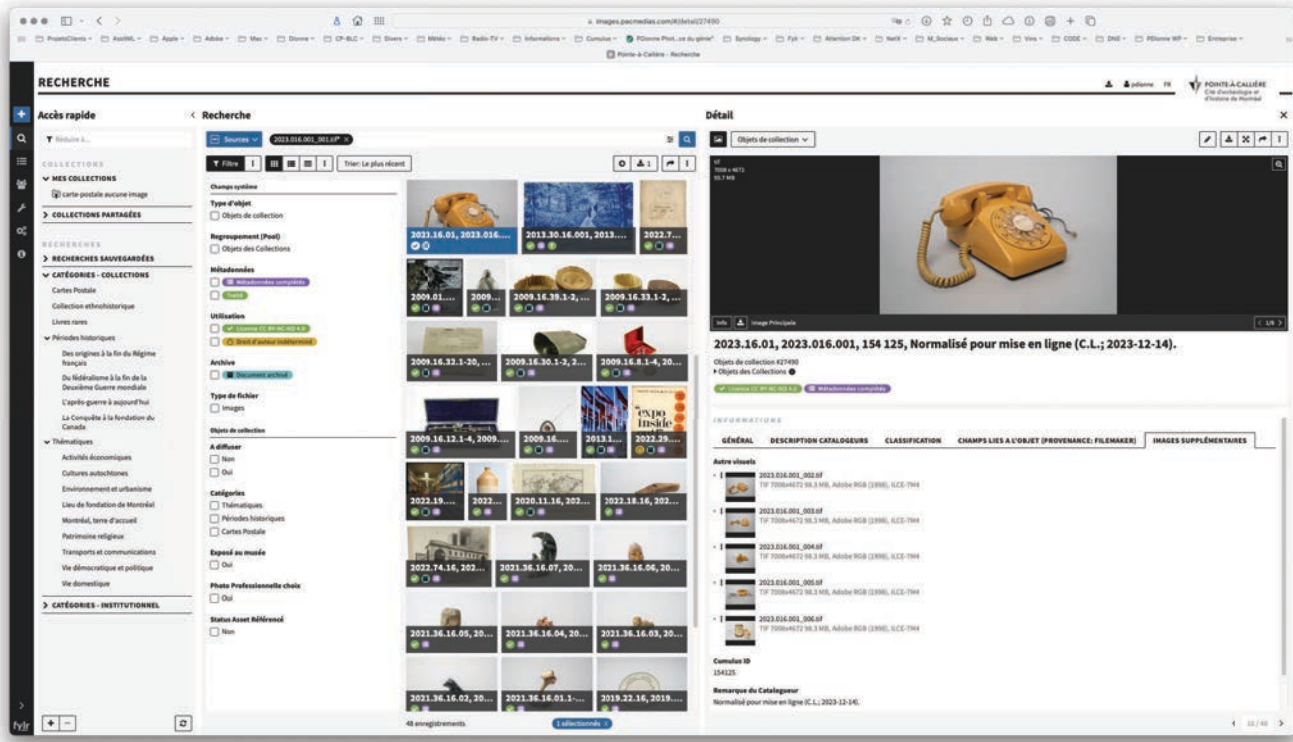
images.pacmedias.com/#/detail/27490

ProjetsClients AsaWL Apple Adobe Mac Dionne CP-BLC Divers Météo Radio-TV Informations Cumulus PDionne Phot...ce du génie Synology Fyb Attention DK NetX M_Sociaux Web Vins CODE DNE PDionne WP Entreprise

Pointe-à-Callière - Recherche

RECHERCHE

pdionne FR

POINTE-À-CALLIÈRE Cité d'archéologie et d'histoire de Montréal

Accès rapide

Réduire à...

COLLECTIONS

MES COLLECTIONS

carte-postale aucune image

COLLECTIONS PARTAGÉES

RECHERCHES

RECHERCHES SAUVEGARDÉES

CATÉGORIES - COLLECTIONS

Cartes Postale

Collection ethnohistorique

Livres rares

Périodes historiques

Des origines à la fin du Régime français

Du fédéralisme à la fin de la Deuxième Guerre mondiale

L'après-guerre à aujourd'hui

La Conquête à la fondation du Canada

Thématiques

Activités économiques

Cultures autochtones

Environnement et urbanisme

Lieu de fondation de Montréal

Montréal, terre d'accueil

Patrimoine religieux

Transports et communications

Vie démocratique et politique

Vie domestique

CATÉGORIES - INSTITUTIONNEL

Recherche

Sources

2023.016.001_001.tif

Filtre

Trier: Le plus récent

Champs système

Type d'objet

Objets de collection

Regroupement (Pool)

Objets des Collections

Métadonnées

Métadonnées complétées

Traité

Utilisation

Licence CC BY-NC-ND 4.0

Droit d'auteur indéterminé

Archive

Document archivé

Type de fichier

Images

Objets de collection

A diffuser

Non

Oui

Catégories

Thématiques

Périodes historiques

Cartes Postale

Exposé au musée

Oui

Photo Professionnelle choix

Oui

Status Asset Référencé

Non

2023.16.01, 2023.016....

2013.30.16.001, 2013....

2022.7....

2004.01....

2009....

2009.16.39.1-2, ...

2009.16.33.1-2, ...

2009.16.32.1-20, ...

2009.16.30.1-2, 2...

2009.16.8.1-4, 20...

2009.16.12.1-4, 2009....

2009.16....

2013.1...

2022.29....

expo inside

2022.19....

2022....

2020.11.16, 202...

2022.18.16, 202...

2022.74.16, 202...

2021.36.16.07, 20...

2021.36.16.06, 20...

2021.36.16.05, 20...

2021.36.16.04, 20...

2021.36.16.03, 20...

2021.36.16.02, 20...

2021.36.16.01.1-...

2019.22.16, 2019....

48 enregistrements

1 sélectionnés

Détail

Objets de collection

tif 7008 x 4672 98.7 MB

Info

Image Principale

1/6

2023.16.01, 2023.016.001, 154 125, Normalisé pour mise en ligne (C.L.; 2023-12-14).

Objets de collection #27490

Objets des Collections

Licence CC BY-NC-ND 4.0

Métadonnées complétées

INFORMATIONS

GÉNÉRAL

DESCRIPTION CATALOGUEURS

CLASSIFICATION

CHAMPS LIES A L'OBJET (PROVENANCE: FILEMAKER)

IMAGES SUPPLÉMENTAIRES

Autre visuels

2023.016.001_002.tif
TIF 7008x4672 98.3 MB, Adobe RGB (1998), ILCE-7M4

2023.016.001_003.tif
TIF 7008x4672 98.3 MB, Adobe RGB (1998), ILCE-7M4

2023.016.001_004.tif
TIF 7008x4672 98.3 MB, Adobe RGB (1998), ILCE-7M4

2023.016.001_005.tif
TIF 7008x4672 98.3 MB, Adobe RGB (1998), ILCE-7M4

2023.016.001_006.tif
TIF 7008x4672 98.3 MB, Adobe RGB (1998), ILCE-7M4

Cumulus ID

154125

Remarque du Catalogueur

Normalisé pour mise en ligne (C.L.; 2023-12-14).

18 / 48

fylr